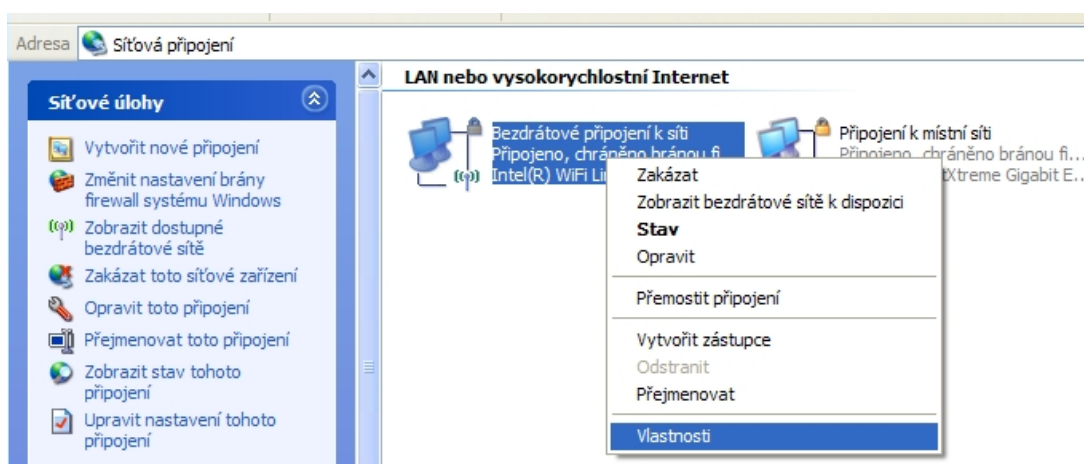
Adresa Síťová připojení

Síťové úlohy

Vytvořit nové připojení
Změnit nastavení brány firewall systému Windows
Zobrazit dostupné bezdrátové sítě
Zakázat toto síťové zařízení
Opravit toto připojení
Přejmenovat toto připojení
Zobrazit stav tohoto připojení
Upravit nastavení tohoto připojení

LAN nebo vysokorychlostní Internet

Bezdrátové připojení k síti
Připojeno, chráněno bránou fi
Intel(R) WiFi Li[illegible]

Připojení k místní síti
Připojeno, chráněno bránou fi...
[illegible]tXtreme Gigabit E...

Zakázat
Zobrazit bezdrátové sítě k dispozici
Stav
Opravit
Přemostit připojení
Vytvořit zástupce
Odstranit
Přejmenovat
Vlastnosti